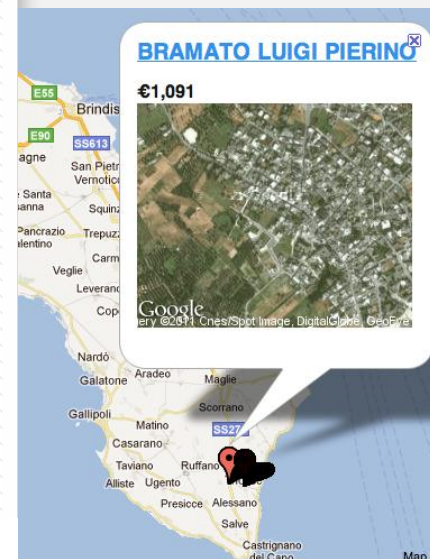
BRAMATO LUIGI PIERINO

€1,091

Google
ery ©2011 Cnes/Spot Image, DigitalGlobe, GeoEye

E55
Brindisi
E90
SS613
agne
San Pietr
Vernotico
Santa
anna
Squinz
Pancrazio
alentino
Trepuzz
Carm
Veglie
Leveranc
Cop
Nardò
Galatone
Aradeo
Maglie
Gallipoli
Scorrano
Matino
SS27
Casarano
Taviano
Ruffano
Alliste
Ugento
Presicce
Alessano
Salve
Castrignano
del Capo
Map